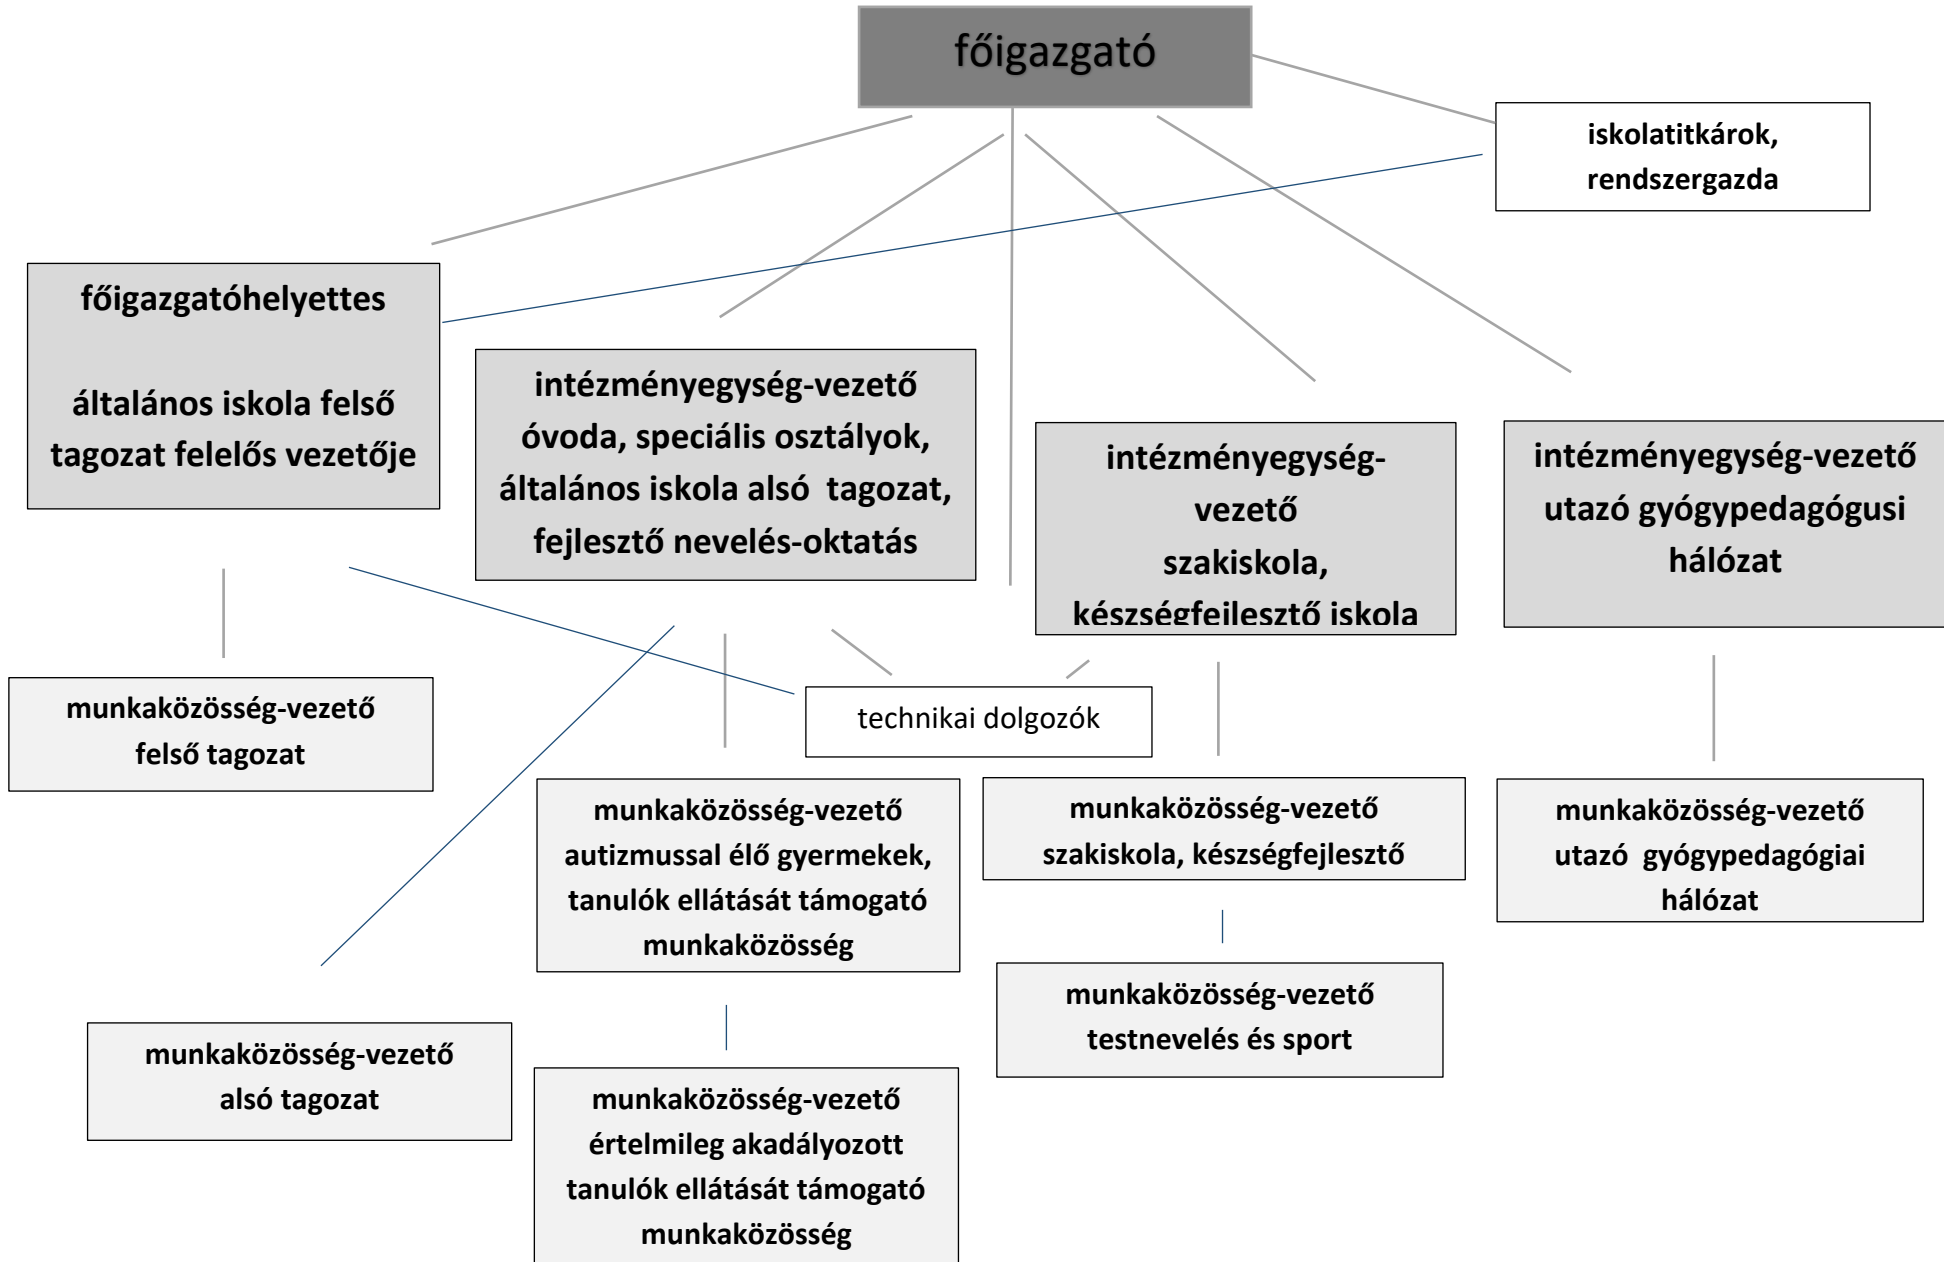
főigazgató

iskolatitkárok, rendszergazda

főigazgatóhelyettes

általános iskola felső tagozat felelős vezetője

intézményegység-vezető óvoda, speciális osztályok, általános iskola alsó tagozat, fejlesztő nevelés-oktatás

intézményegység-vezető szakiskola, készségfejlesztő iskola

intézményegység-vezető utazó gyógypedagógusi hálózat

munkaközösség-vezető felső tagozat

technikai dolgozók

munkaközösség-vezető autizmussal élő gyermekek, tanulók ellátását támogató munkaközösség

munkaközösség-vezető szakiskola, készségfejlesztő

munkaközösség-vezető utazó gyógypedagógiai hálózat

munkaközösség-vezető testnevelés és sport

munkaközösség-vezető alsó tagozat

munkaközösség-vezető értelmileg akadályozott tanulók ellátását támogató munkaközösség